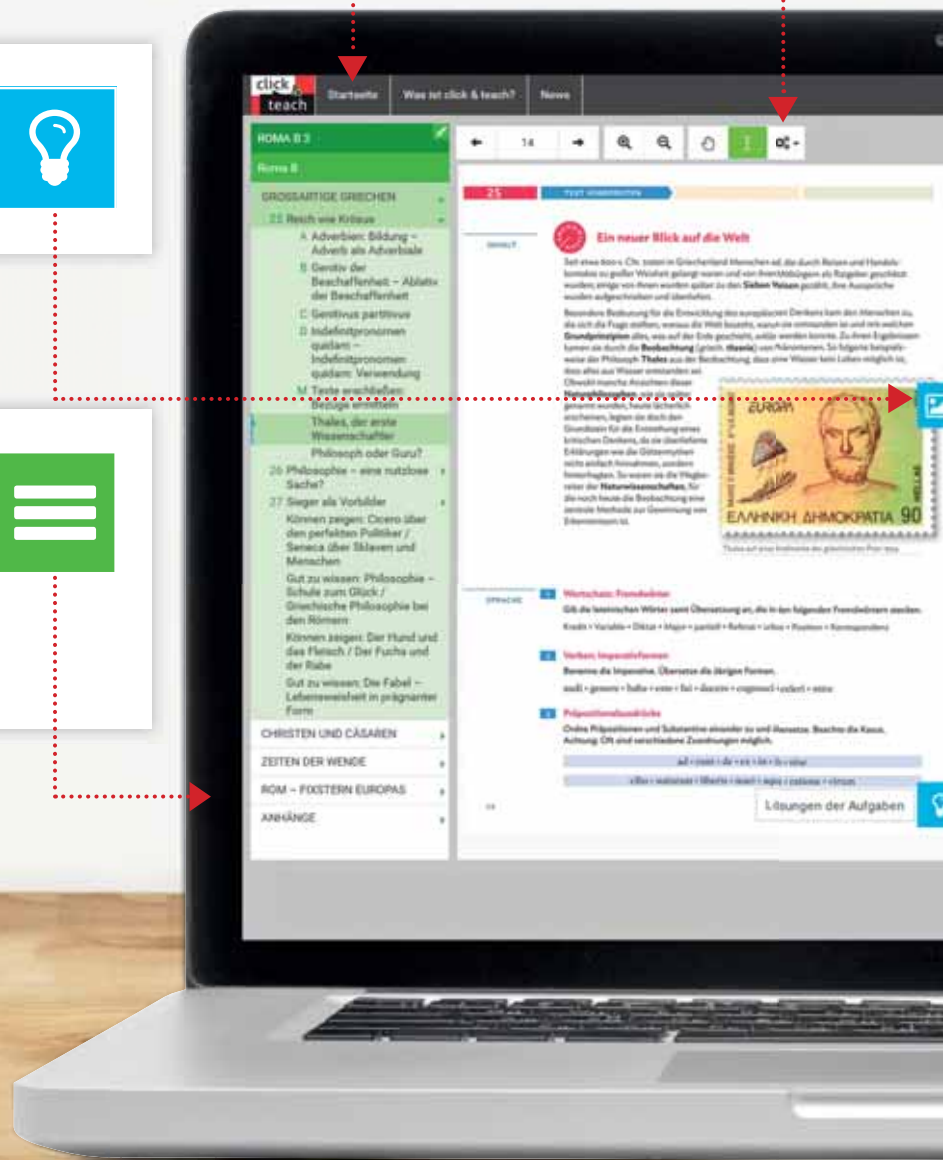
click & teach

Startseite

Was ist click & teach?

News

ROMA B 3

Roma B

GROSSARTIGE GRIECHEN

25 Reich wie Krösus

A Adverbien: Bildung – Adverb als Adverbiale

B Genitiv der Beschaffenheit – Ablativ der Beschaffenheit

C Genitivus partitivus

D Indefinitpronomen quidam – Indefinitpronomen quidam: Verwendung

M Texte erschließen: Bezüge ermitteln

Thales, der erste Wissenschaftler

Philosoph oder Guru?

26 Philosophie – eine nutzlose Sache?

27 Sieger als Vorbilder

Können zeigen: Cicero über den perfekten Politiker / Seneca über Sklaven und Menschen

Gut zu wissen: Philosophie – Schule zum Glück / Griechische Philosophie bei den Römern

Können zeigen: Der Hund und das Fleisch / Der Fuchs und der Rabe

Gut zu wissen: Die Fabel – Lebensweisheit in prägnanter Form

CHRISTEN UND CÄSAREN

ZEITEN DER WENDE

ROM – FIXSTERN EUROPAS

ANHÄNGE

14

25

Ein neuer Blick auf die Welt

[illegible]

EUROPA

ΕΛΛΗΝΙΚΗ ΔΗΜΟΚΡΑΤΙΑ 90

HELLAS

Wortschatz: Fremdwörter

Verben: Imperativformen

Präpositionalausdrücke

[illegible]

Lösungen der Aufgaben